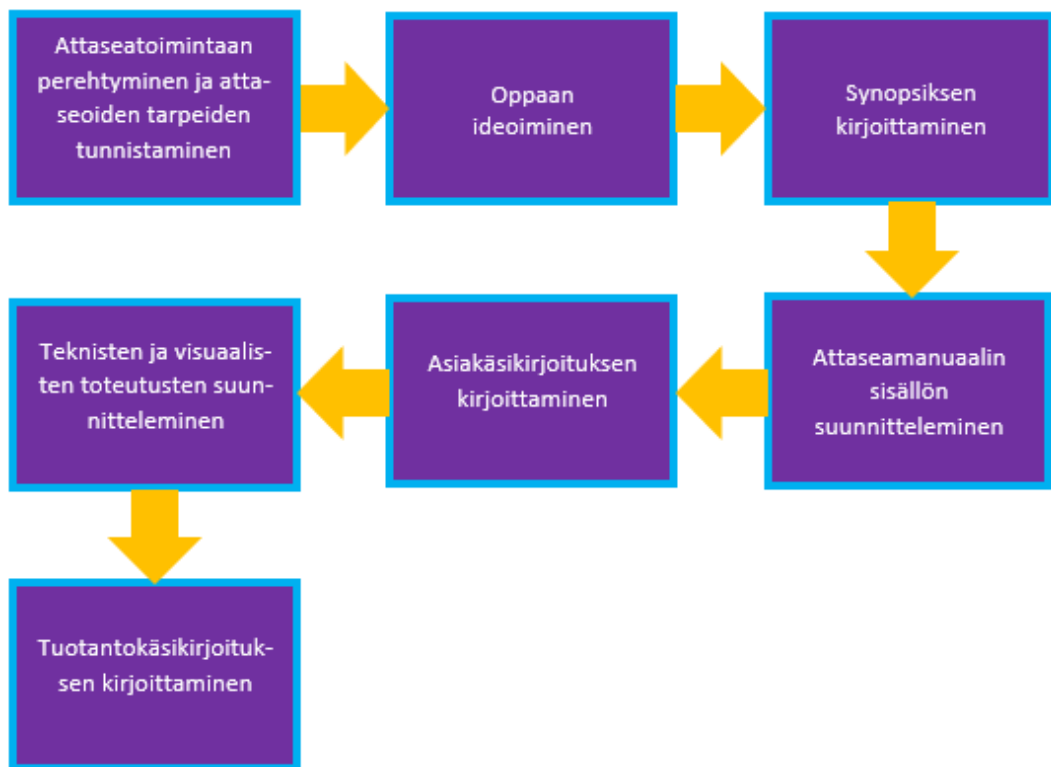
Attaseatoimintaan perehtyminen ja attaseoiden tarpeiden tunnistaminen

Oppaan ideoiminen

Synopsiksen kirjoittaminen

Attaseamanuaalin sisällön suunnitteleminen

Asiakäsikirjoituksen kirjoittaminen

Teknisten ja visuaalisten toteutusten suunnitteleminen

Tuotantokäsikirjoituksen kirjoittaminen